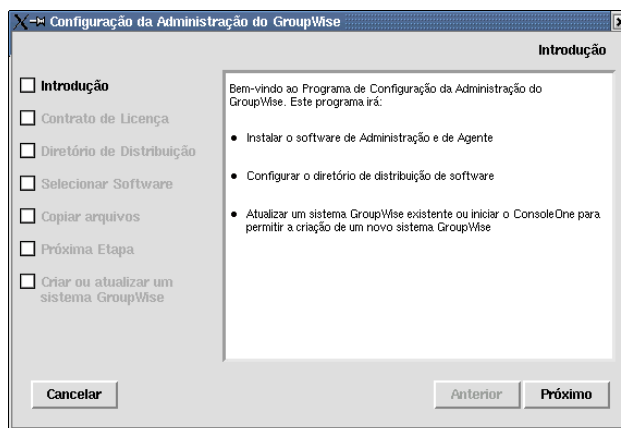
Configuração da Administração do GroupWise

Introdução

Introdução

Contrato de Licença

Diretório de Distribuição

Selecionar Software

Copiar arquivos

Próxima Etapa

Criar ou atualizar um sistema GroupWise

Bem-vindo ao Programa de Configuração da Administração do GroupWise. Este programa irá:

- Instalar o software de Administração e de Agente

- Configurar o diretório de distribuição de software

- Atualizar um sistema GroupWise existente ou iniciar o ConsoleOne para permitir a criação de um novo sistema GroupWise

Cancelar

Anterior

Próximo